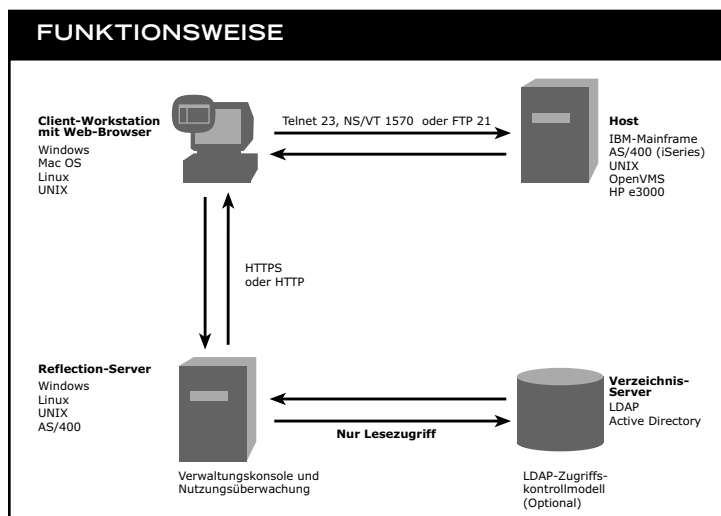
FUNKTIONSWEISE

Client-Workstation mit Web-Browser
Windows
Mac OS
Linux
UNIX

Telnet 23, NS/VT 1570 oder FTP 21

Host
IBM-Mainframe
AS/400 (iSeries)
UNIX
OpenVMS
HP e3000

HTTPS
oder HTTP

Reflection-Server
Windows
Linux
UNIX
AS/400

Nur Lesezugriff

Verzeichnis-Server
LDAP
Active Directory

Verwaltungskonsole und Nutzungsüberwachung

LDAP-Zugriffskontrollmodell (Optional)